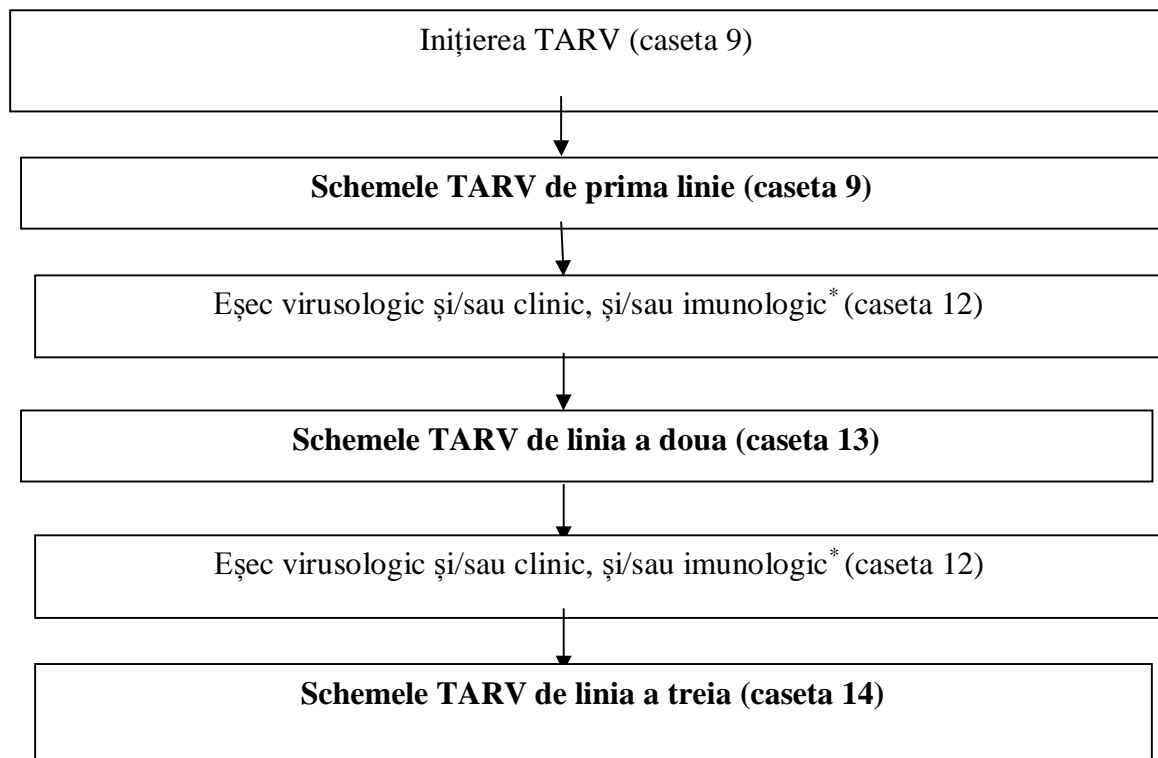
Inițierea TARV (caseta 9)

**Schemele TARV de prima linie (caseta 9)**

Eşec virusologic şi/sau clinic, şi/sau imunologic$^{*}$ (caseta 12)

**Schemele TARV de linia a doua (caseta 13)**

Eşec virusologic şi/sau clinic, şi/sau imunologic$^{*}$ (caseta 12)

**Schemele TARV de linia a treia (caseta 14)**